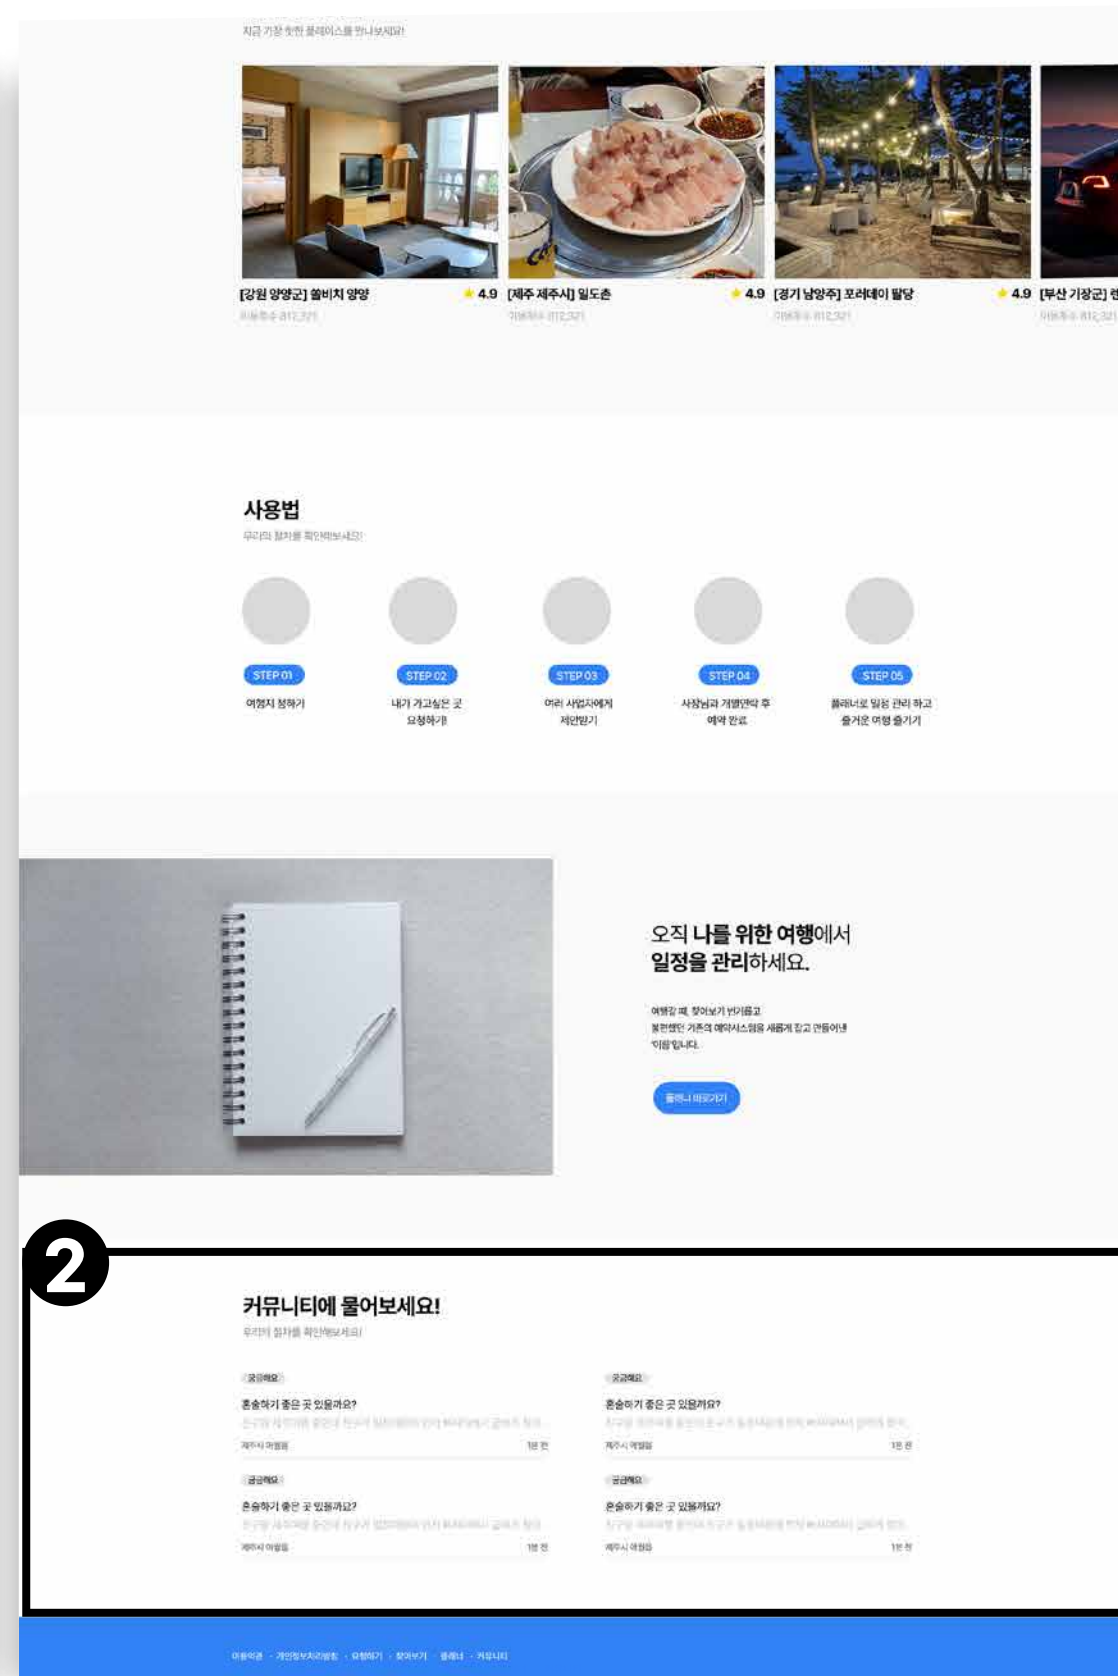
지금 가장 핫한 플레이스를 만나보세요!

[강원 양양군] 쏠비치 양양 ★ 4.9
이용횟수 812,321

[제주 제주시] 일도촌 ★ 4.9
이용횟수 812,321

[경기 남양주] 포레데이 팔당 ★ 4.9
이용횟수 812,321

[부산 기장군] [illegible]
이용횟수 812,321

사용법
우리의 절차를 확인해보세요!

STEP 01
여행지 정하기

STEP 02
내가 가고싶은 곳 요청하기

STEP 03
여러 사업자에게 제안받기

STEP 04
사장님과 개별연락 후 예약 완료

STEP 05
플래너로 일정 관리 하고 즐거운 여행 즐기기

오직 나를 위한 여행에서
일정을 관리하세요.

여행갈 때, 찾아보기 번거롭고
불편했던 기존의 예약시스템을 새롭게 갈고 만들어낸
이음 입니다.

플래너 바로가기

2

커뮤니티에 물어보세요!
우리의 절차를 확인해보세요!

궁금해요
혼술하기 좋은 곳 있을까요?
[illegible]
제주시 어월읍 1분 전

궁금해요
혼술하기 좋은 곳 있을까요?
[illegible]
제주시 어월읍 1분 전

궁금해요
혼술하기 좋은 곳 있을까요?
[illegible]
제주시 어월읍 1분 전

궁금해요
혼술하기 좋은 곳 있을까요?
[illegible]
제주시 어월읍 1분 전

이용약관 · 개인정보처리방침 · 요청하기 · 찾아보기 · 플래너 · 커뮤니티